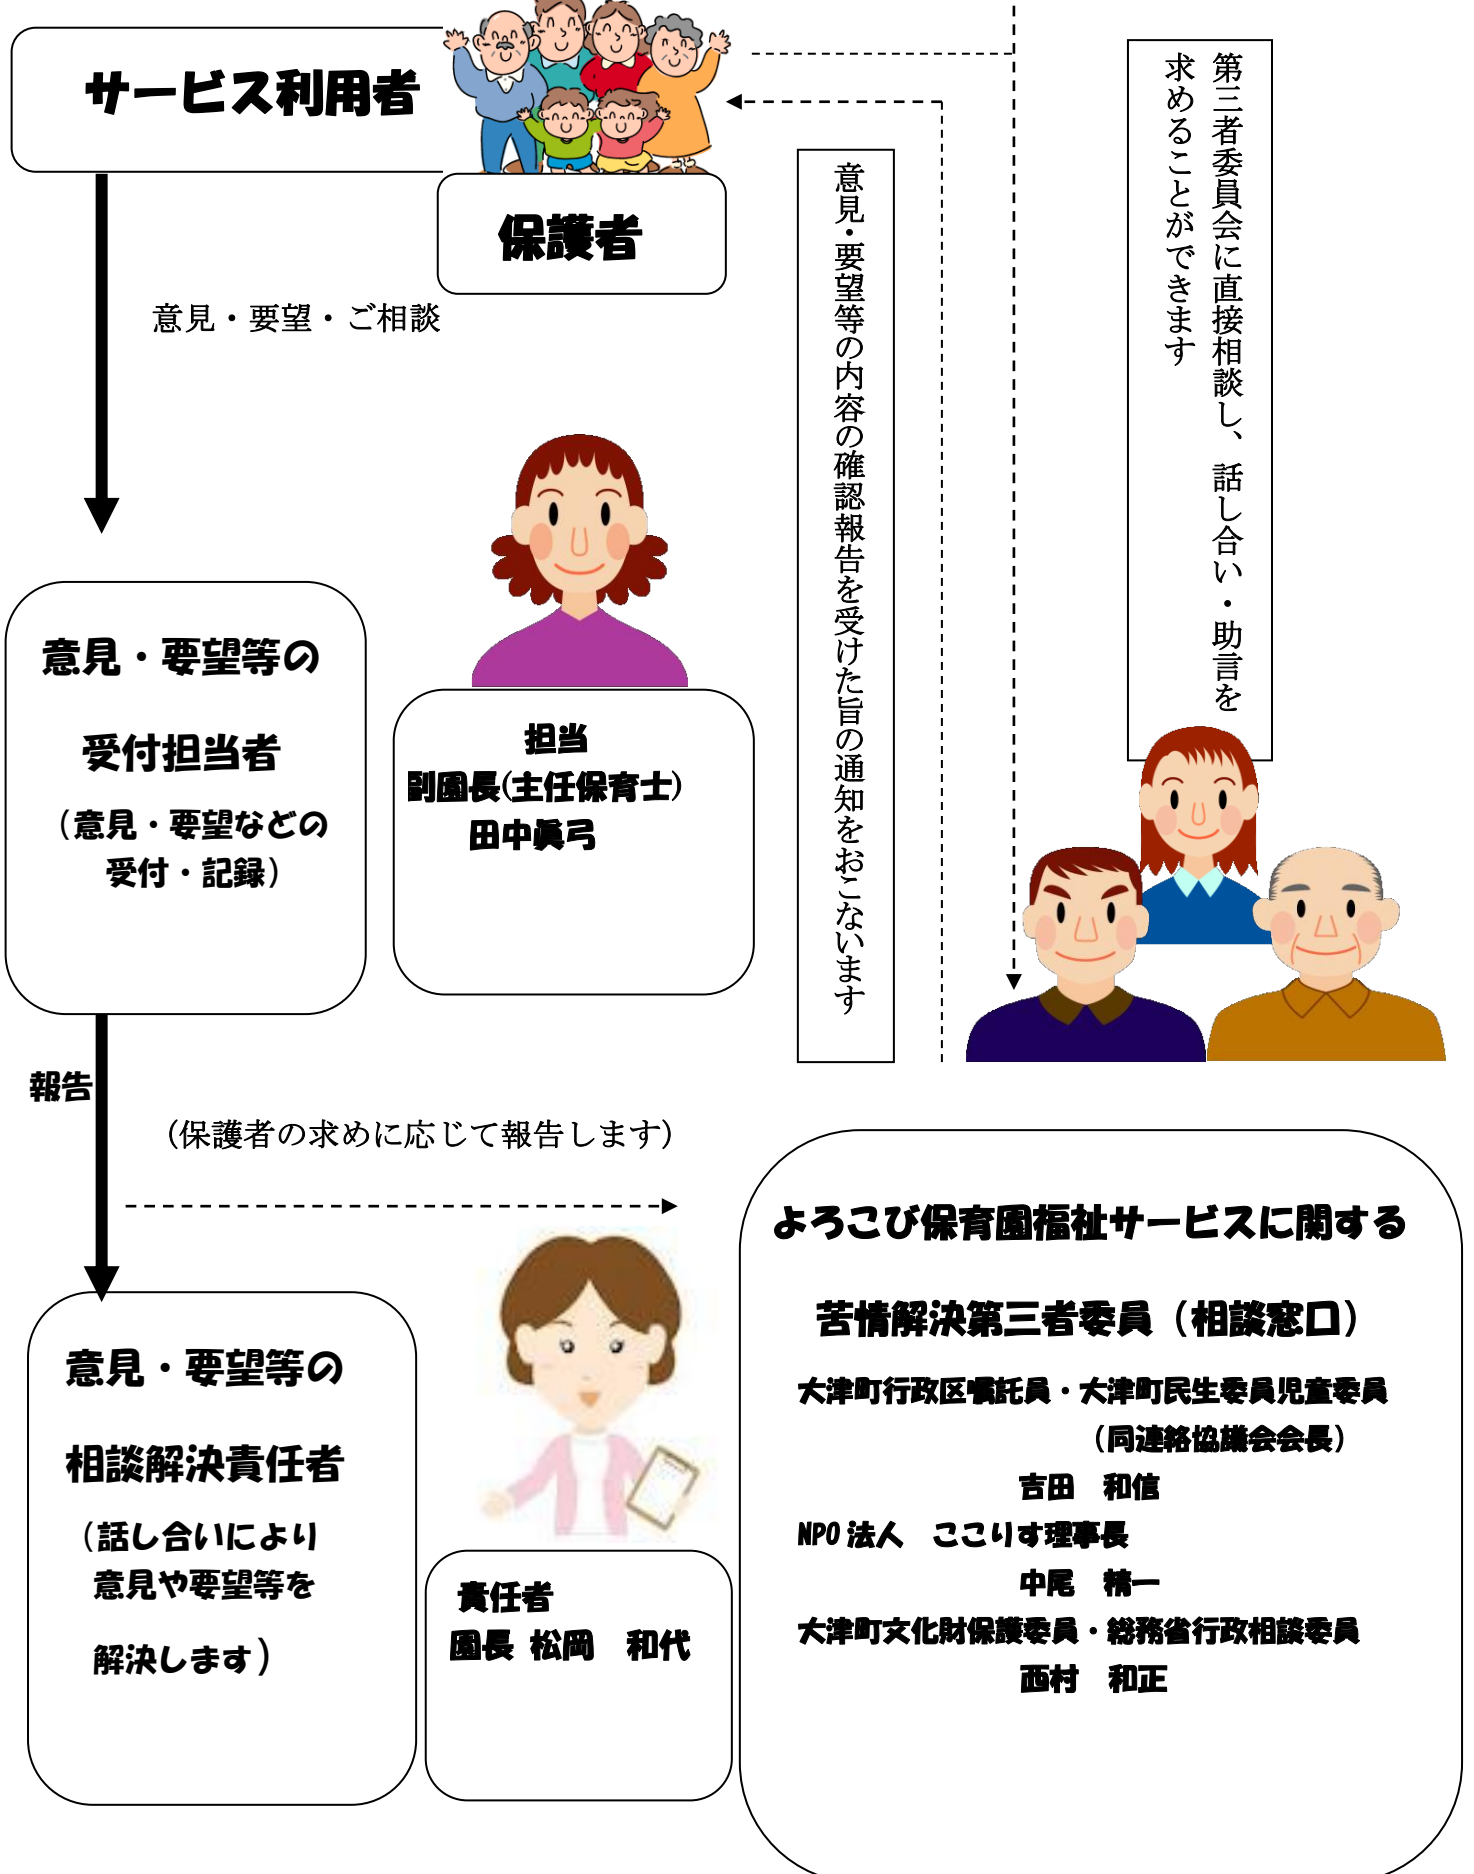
サービス利用者

保護者

意見・要望・ご相談

第三者委員会に直接相談し、話し合い・助言を求めることができます

意見・要望等の内容の確認報告を受けた旨の通知をおこないます

意見・要望等の

受付担当者

（意見・要望などの受付・記録）

担当
副園長(主任保育士)
田中眞弓

報告

（保護者の求めに応じて報告します）

よろこび保育園福祉サービスに関する

苦情解決第三者委員（相談窓口）

大津町行政区嘱託員・大津町民生委員児童委員
（同連絡協議会会長）
吉田　和信
NPO 法人　ここりす理事長
中尾　精一
大津町文化財保護委員・総務省行政相談委員
西村　和正

意見・要望等の

相談解決責任者

（話し合いにより意見や要望等を解決します）

責任者
園長 松岡　和代